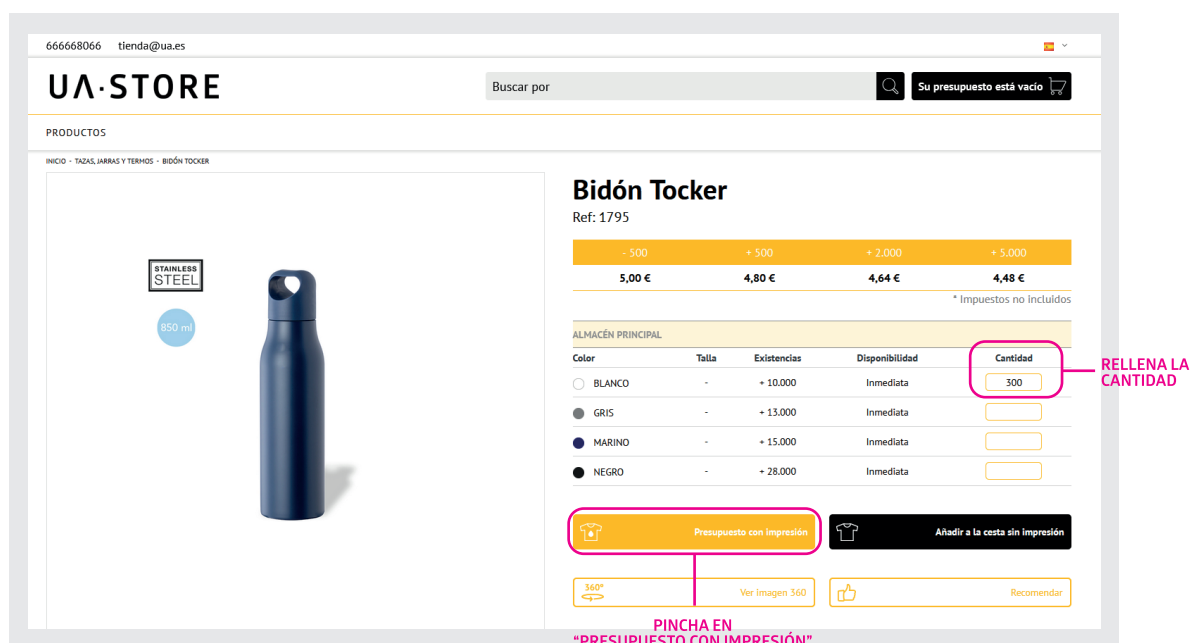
666668066 tienda@ua.es

UA·STORE

Buscar por

Su presupuesto está vacío

PRODUCTOS

INICIO - TAZAS, JARRAS Y TERMOS - BIDÓN TOCKER

STAINLESS STEEL

850 ml

Bidón Tocker

Ref: 1795

| - 500 | + 500 | + 2.000 | + 5.000 |
|---|---|---|---|
| 5,00 € | 4,80 € | 4,64 € | 4,48 € |

* Impuestos no incluidos

ALMACÉN PRINCIPAL

| Color | Talla | Existencias | Disponibilidad | Cantidad |
|---|---|---|---|---|
| BLANCO | - | + 10.000 | Inmediata | 300 |
| GRIS | - | + 13.000 | Inmediata | |
| MARINO | - | + 15.000 | Inmediata | |
| NEGRO | - | + 28.000 | Inmediata | |

RELLENA LA CANTIDAD

Presupuesto con impresión

Añadir a la cesta sin impresión

360°

Ver imagen 360

Recomendar

PINCHA EN "PRESUPUESTO CON IMPRESIÓN"